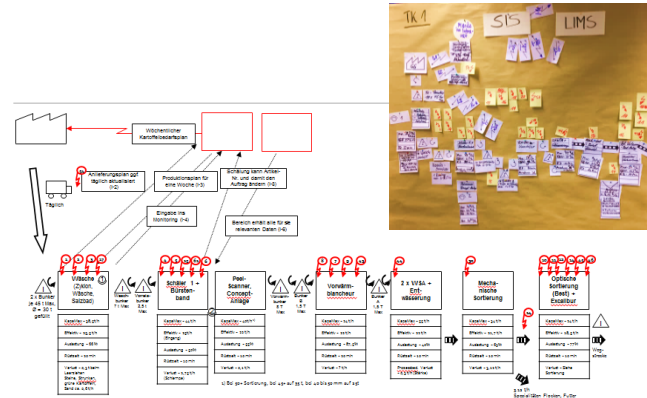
TK 1

SIS

LIMS

Wöchentlicher Kartoffelbedarfsplan

Anlieferungsplan ggf. täglich aktualisiert (I-2)

Täglich

Produktionsplan für eine Woche (I-3)

Schätzung kann Artikel-Nr. und damit den Auftrag ändern (I-5)

Eingabe ins Monitoring (I-4)

Bereich erhält alle für sie relevanten Daten (I-6)

2 x Bunker je 45 t Max.
Ø = 30 t gefüllt

Wäsche (Zyklon, Wäsche, Salzbad)

Kapazität – 25 t/h
Effektiv – 19,5 t/h
Auslastung – 86 %
Rüstzeit – 10 min
Verlust – 0,5 t/Stein
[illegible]

Schäler 1 + Bürstenband

Kapazität – 14 t/h
Effektiv – 10 t/h
Auslastung – 70 %
Rüstzeit – 10 min
Verlust – 0,75 t/h

Peel-Scanner, Concept-Anlage

Kapazität – 40 t/h
Effektiv – 33 t/h
Auslastung – 95 %
Rüstzeit – 10 min

Vorwärmblancheur

Kapazität – 24 t/h
Effektiv – 18 t/h
Auslastung – 80 %
Rüstzeit – 10 min
Verlust – 7 t/h

2 x VSA + Entwässerung

Kapazität – 33 t/h
Effektiv – 30 t/h
Auslastung – 90 %
Rüstzeit – 10 min
Prozesswas. Verlust – 1,3 t/h

Mechanische Sortierung

Kapazität – 24 t/h
Effektiv – 19 t/h
Auslastung – 85 %
Rüstzeit – 10 min
Verlust – 3,5 t/h

Optische Sortierung (Best) + Excalibur

Kapazität – 32 t/h
Effektiv – 28,5 t/h
Auslastung – 90 %
Rüstzeit – 10 min
Verlust – 1 t/h Sortierung

Weg-Zustand

Sand-Ablagerungen

Speicher-Beutel

1) Bei 30 x Sortierung, bei 1,8 auf 35 t, bei 1,9 bis 2,5 min auf 25 t

Spezialitäten Flocken, Puffer